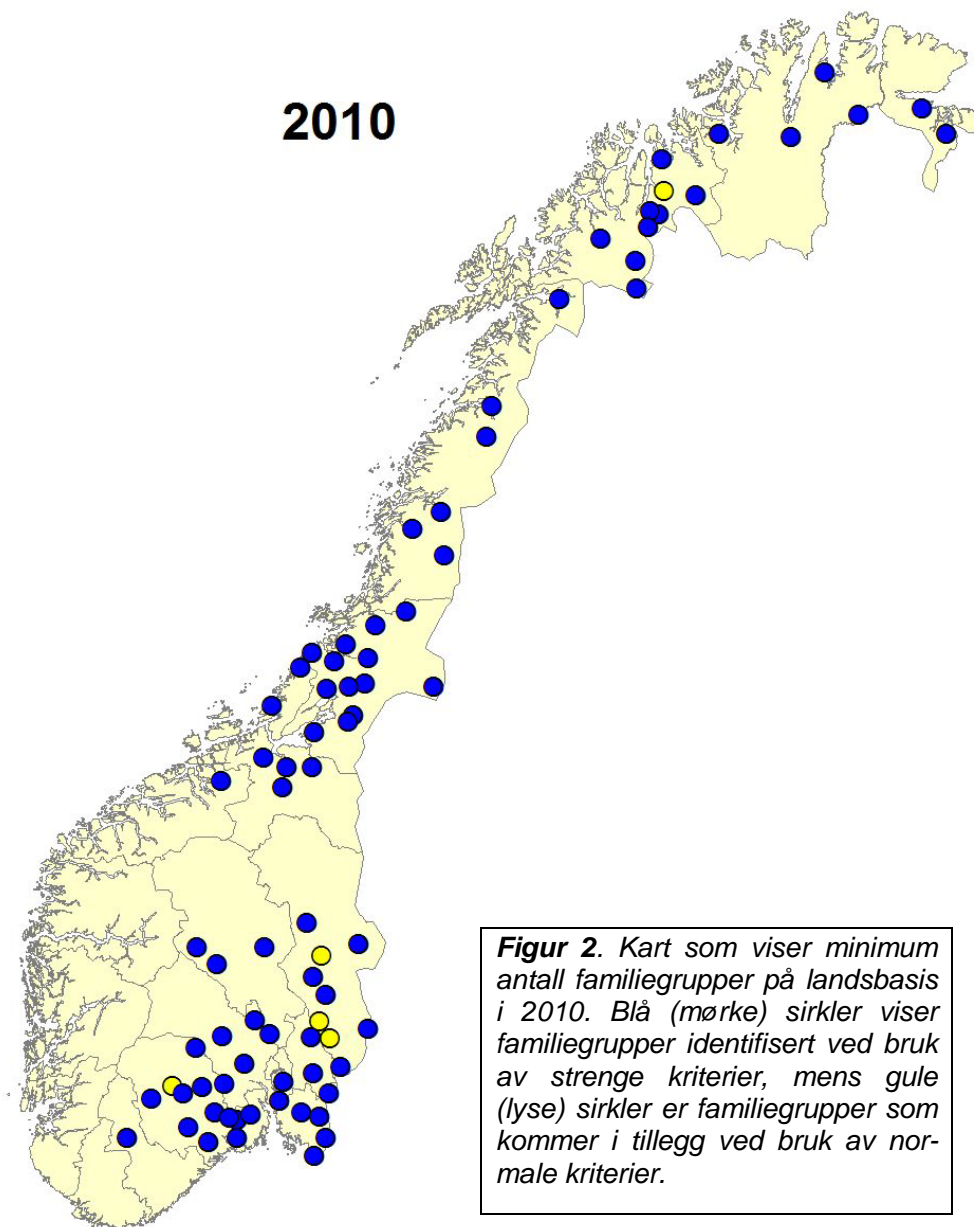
2010

**Figur 2**. Kart som viser minimum antall familiegrupper på landsbasis i 2010. Blå (mørke) sirkler viser familiegrupper identifisert ved bruk av strenge kriterier, mens gule (lyse) sirkler er familiegrupper som kommer i tillegg ved bruk av normale kriterier.